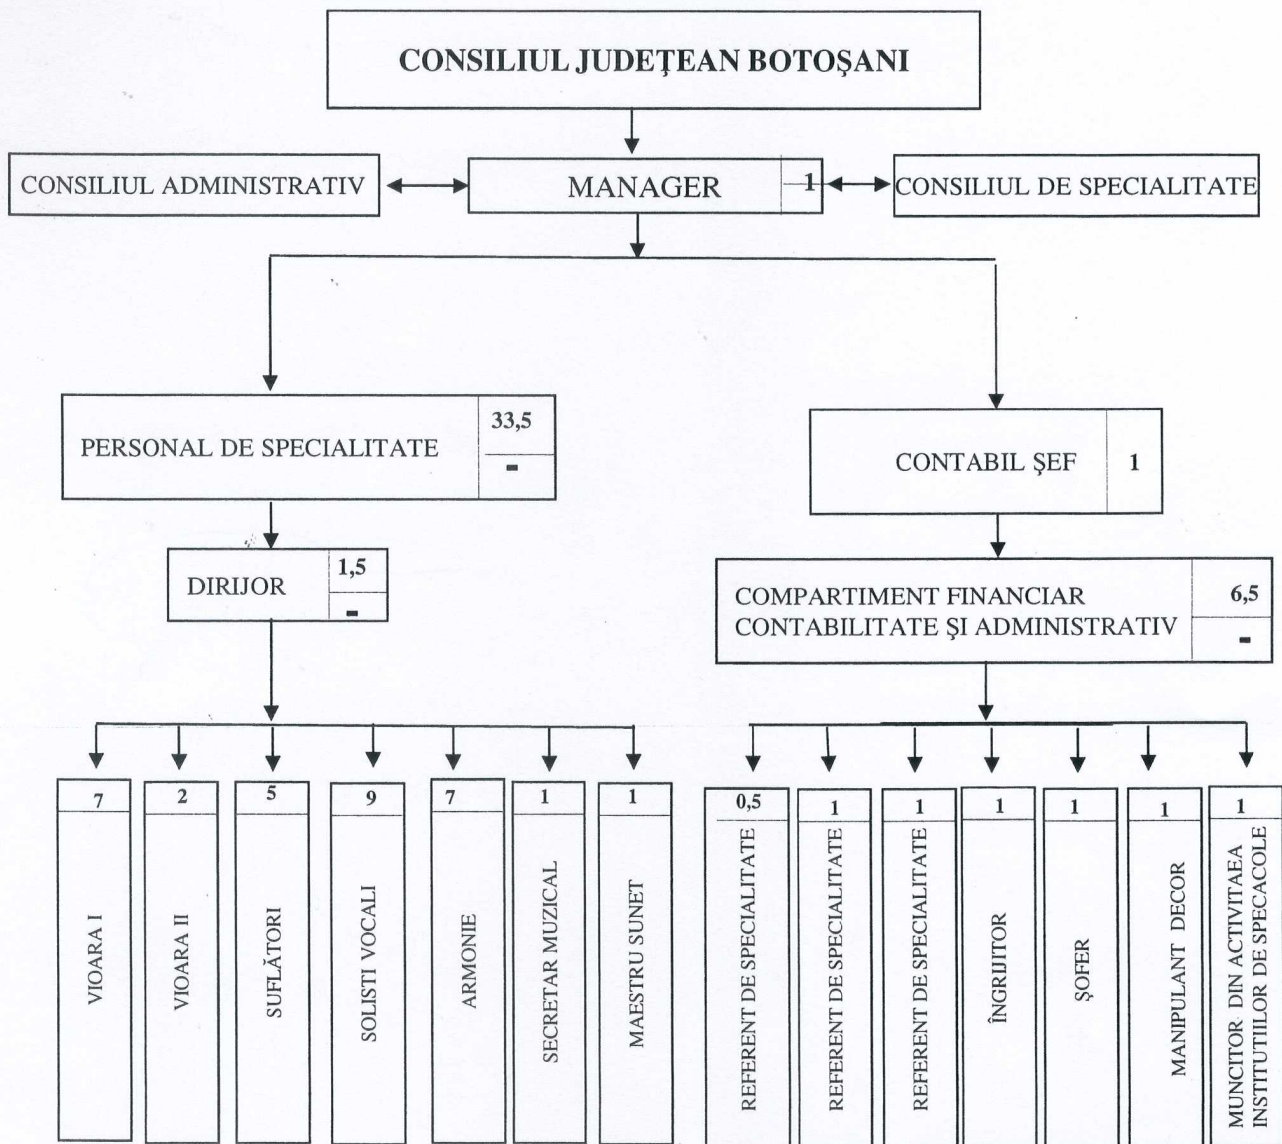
CONSILIUL JUDEȚEAN BOTOȘANI

CONSILIUL ADMINISTRATIV

MANAGER 1

CONSILIUL DE SPECIALITATE

PERSONAL DE SPECIALITATE 33,5 -

CONTABIL ȘEF 1

DIRIJOR 1,5 -

COMPARTIMENT FINANCIAR CONTABILITATE ȘI ADMINISTRATIV 6,5 -

7 VIOARA I

2 VIOARA II

5 SUFLĂTORI

9 SOLISTI VOCALI

7 ARMONIE

1 SECRETAR MUZICAL

1 MAESTRU SUNET

0,5 REFERENT DE SPECIALITATE

1 REFERENT DE SPECIALITATE

1 REFERENT DE SPECIALITATE

1 ÎNGRIJITOR

1 ȘOFER

1 MANIPULANT DECOR

1 MUNCITOR DIN ACTIVITAEA INSTITUTIILOR DE SPECACOLE